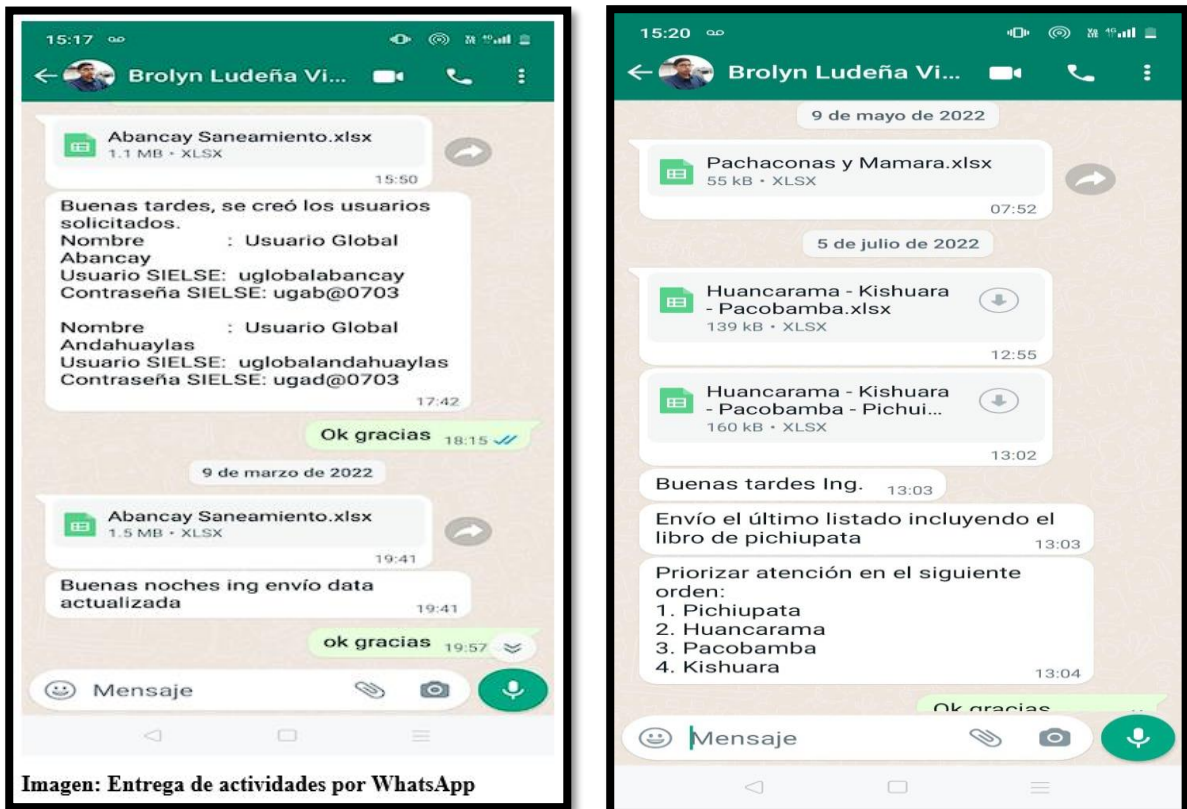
15:17

Brolyn Ludeña Vi...

Abancay Saneamiento.xlsx
1.1 MB • XLSX
15:50

Buenas tardes, se creó los usuarios solicitados.
Nombre : Usuario Global Abancay
Usuario SIELSE: uglobalabancay
Contraseña SIELSE: ugab@0703

Nombre : Usuario Global Andahuaylas
Usuario SIELSE: uglobalandahuaylas
Contraseña SIELSE: ugad@0703
17:42

Ok gracias 18:15

9 de marzo de 2022

Abancay Saneamiento.xlsx
1.5 MB • XLSX
19:41

Buenas noches ing envío data actualizada 19:41

ok gracias 19:57

Mensaje

Imagen: Entrega de actividades por WhatsApp

15:20

Brolyn Ludeña Vi...

9 de mayo de 2022

Pachaconas y Mamara.xlsx
55 kB • XLSX
07:52

5 de julio de 2022

Huancarama - Kishuara - Pacobamba.xlsx
139 kB • XLSX
12:55

Huancarama - Kishuara - Pacobamba - Pichui...
160 kB • XLSX
13:02

Buenas tardes Ing. 13:03

Envío el último listado incluyendo el libro de pichiupata 13:03

Priorizar atención en el siguiente orden:
1. Pichiupata
2. Huancarama
3. Pacobamba
4. Kishuara
13:04

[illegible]

Mensaje